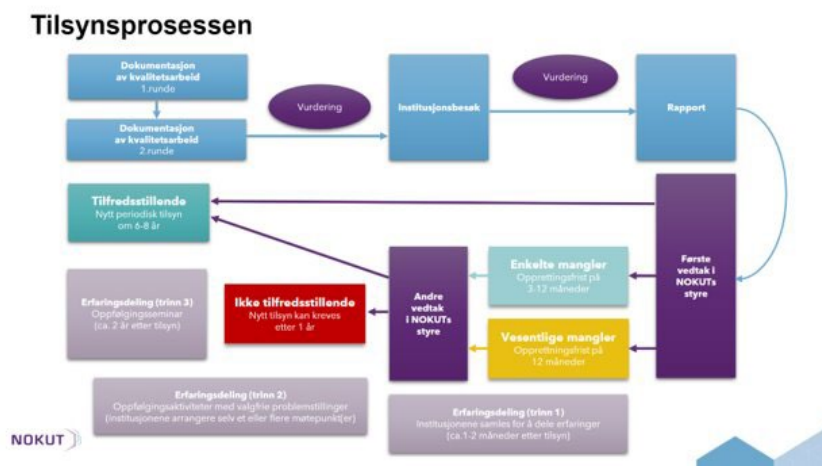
Tilsynsprosessen

Dokumentasjon av kvalitetsarbeid 1.runde

Dokumentasjon av kvalitetsarbeid 2.runde

Vurdering

Institusjonsbesøk

Vurdering

Rapport

Tilfredsstillende
Nytt periodisk tilsyn om 6-8 år

Første vedtak i NOKUTs styre

Enkelte mangler
Opprettingsfrist på 3-12 måneder

Andre vedtak i NOKUTs styre

Ikke tilfredsstillende
Nytt tilsyn kan kreves etter 1 år

Erfaringsdeling (trinn 3)
Oppfølgingsseminar (ca. 2 år etter tilsyn)

Vesentlige mangler
Opprettingsfrist på 12 måneder

Erfaringsdeling (trinn 2)
Oppfølgingsaktiviteter med valgfrie problemstillinger (institusjonene arrangere selv et eller flere møtepunkt(er)

Erfaringsdeling (trinn 1)
Institusjonene samles for å dele erfaringer (ca.1-2 måneder etter tilsyn)

NOKUT